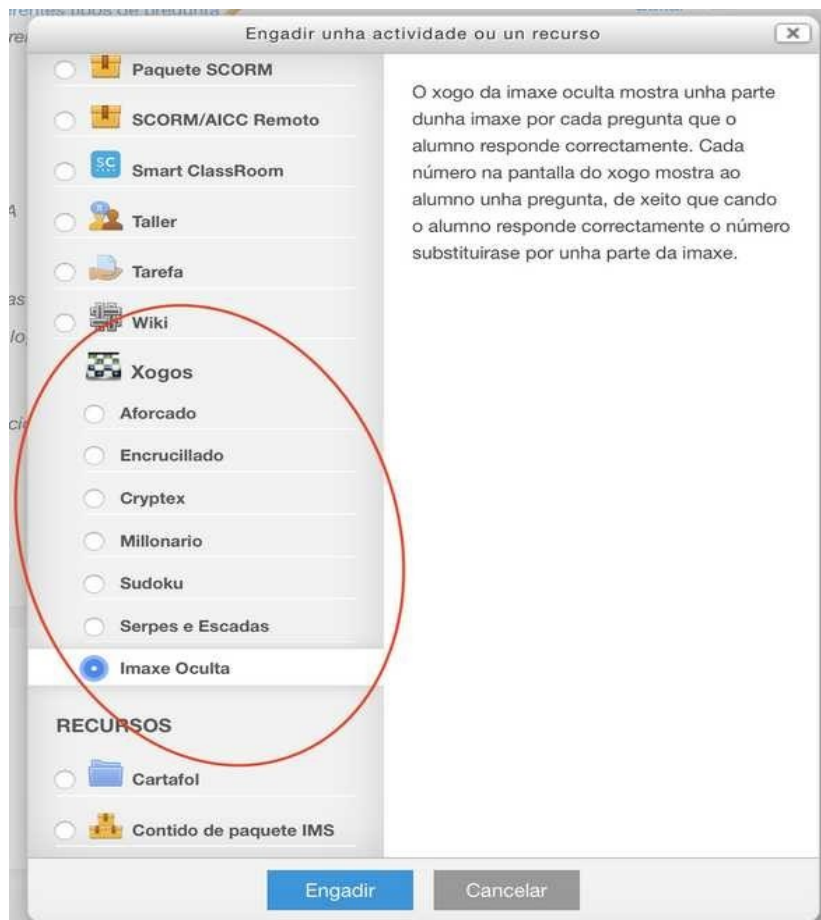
Engadir unha actividade ou un recurso

Paquete SCORM

SCORM/AICC Remoto

SC Smart ClassRoom

Taller

Tarefa

Wiki

Xogos

Aforcado

Encrucillado

Cryptex

Millonario

Sudoku

Serpes e Escadas

Imaxe Oculta

RECURSOS

Cartafol

Contido de paquete IMS

O xogo da imaxe oculta mostra unha parte dunha imaxe por cada pregunta que o alumno responde correctamente. Cada número na pantalla do xogo mostra ao alumno unha pregunta, de xeito que cando o alumno responde correctamente o número substituirase por unha parte da imaxe.

Engadir

Cancelar